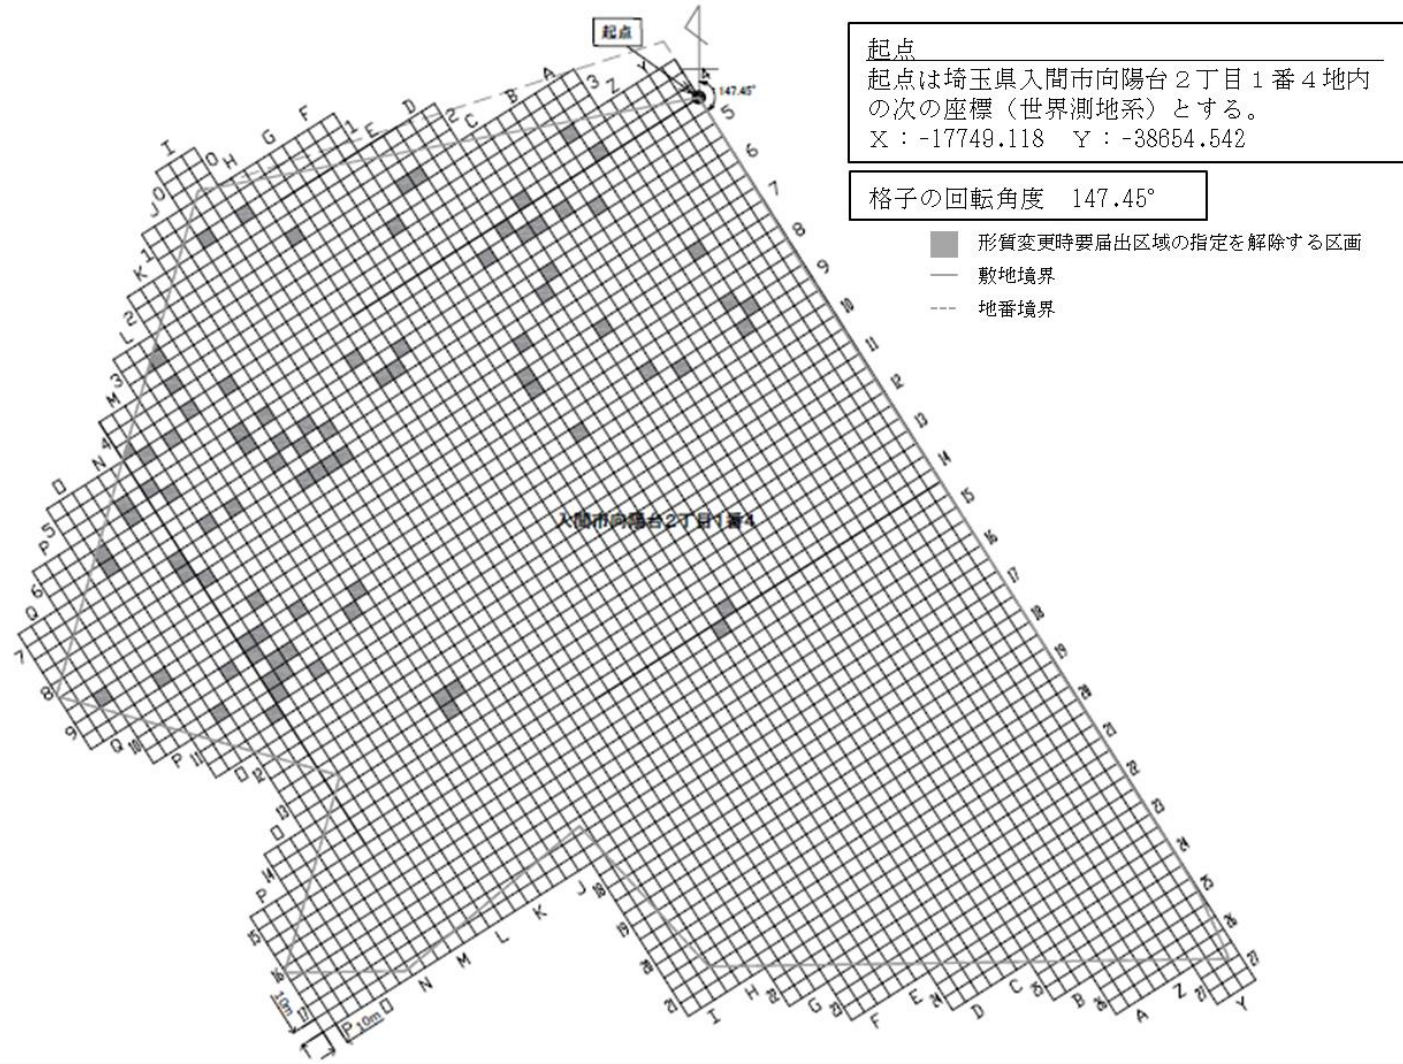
起点

起点は埼玉県入間市向陽台２丁目１番４地内の次の座標（世界測地系）とする。
X：-17749.118　Y：-38654.542

格子の回転角度　147.45°

形質変更時要届出区域の指定を解除する区画
敷地境界
地番境界

起点
147.45°

入間市向陽台2丁目1番4

A B C D E F G H I J K L M N O P Q
Z 1 2 3 4 5 6 7 8 9 10 11 12 13 14 15 16 17 18 19 20 21 22 23 24 25 26 27
Y Z A B C D E F G H I J K L M N O P Q

10m
10m